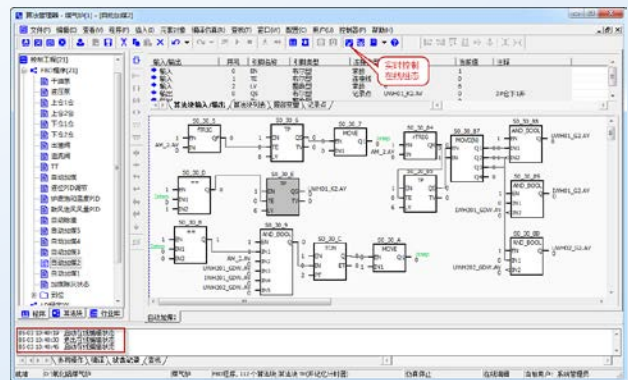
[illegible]

文件(F) 编辑(E) 查看(V) 程序(P) 插入(I) 元素(M) 编译(C) 调试(D) 窗口(W) 配置(O) 帮助(H)

控制工程[21]
PID程序[21]

输入/输出 | 序号 | 引脚名称 | 引脚类型 | 数据类型 | 值 | 当前值 | 注释

实时控制
在线状态

算法块输入/输出 / 算法块说明 / 变量

SO_30_5
SO_30_7
MOVE
SO_30_8
SO_30_87
AND_BOOL
SO_30_9
SO_30_10
AND_BOOL
MOVE

UNIH01_G2.AY
UNIH01_K2.AY
UNIH02_G2.AY

算法块1

09-03 10:46:59
09-03 10:46:59
09-03 10:46:59

系统信息 / 编译 / 状态记录 / 查找

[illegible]